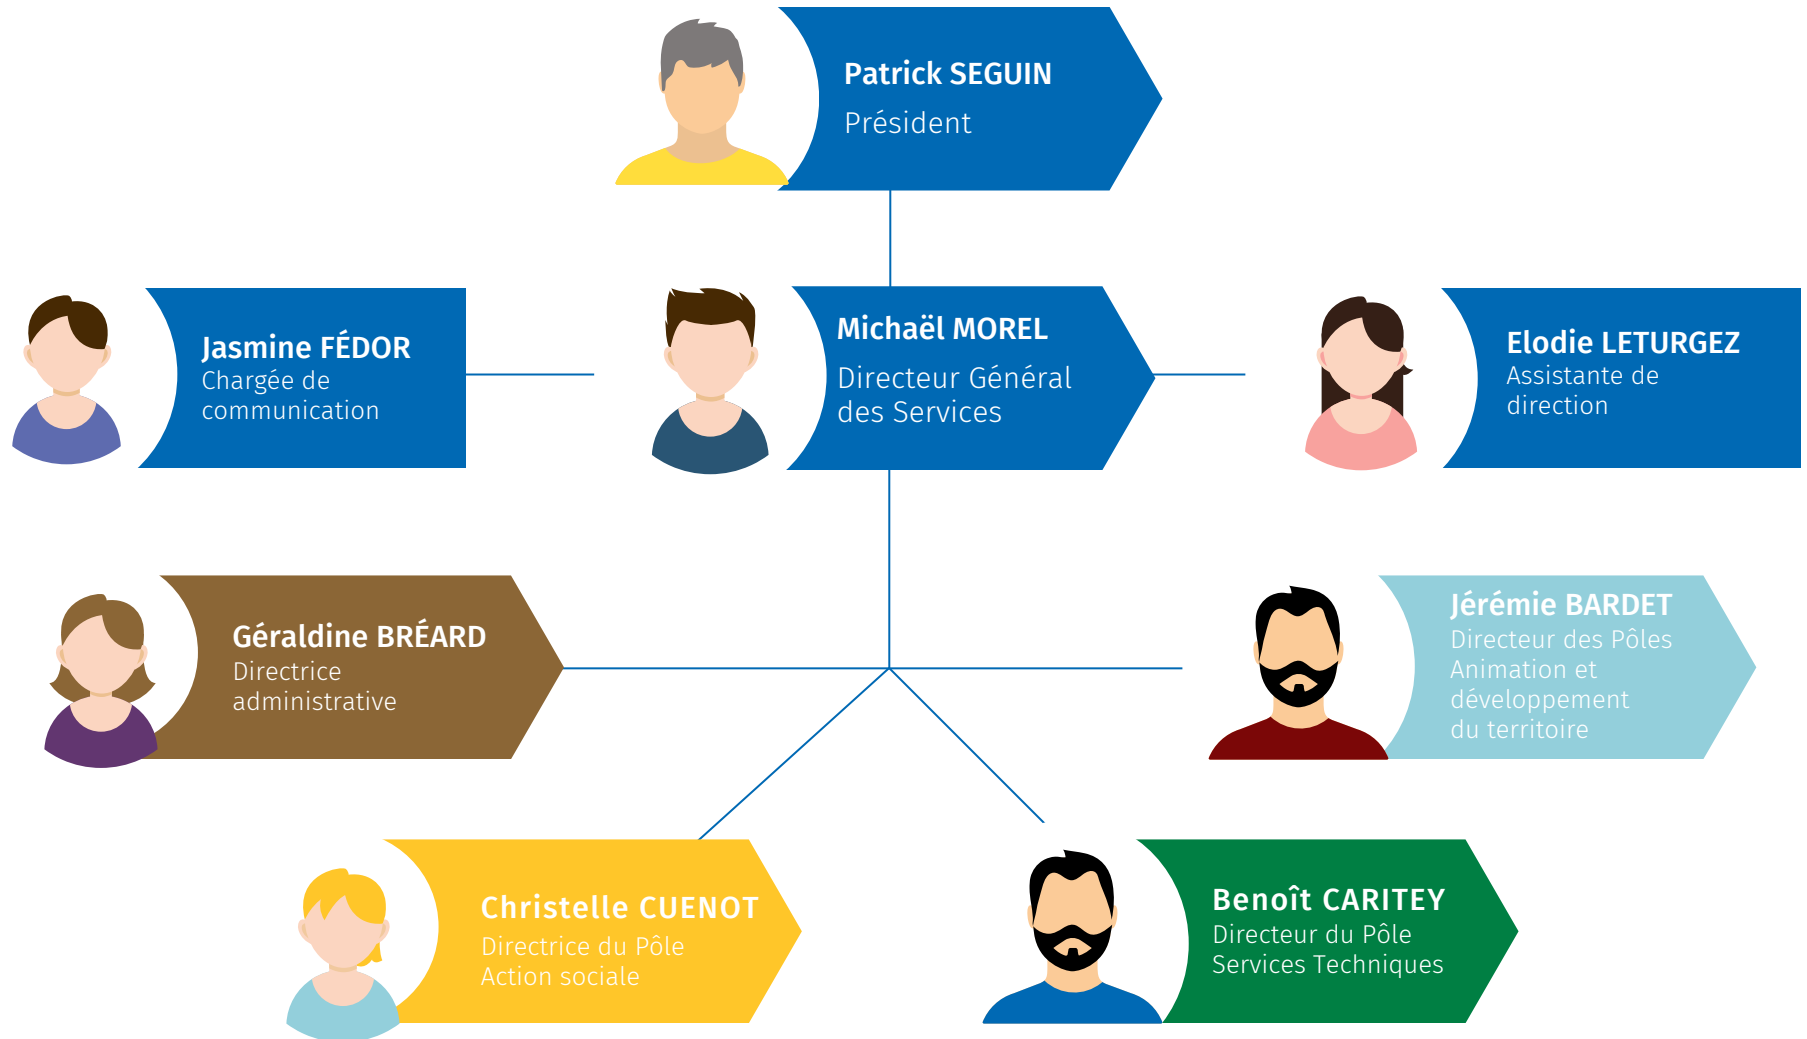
Patrick SEGUIN
Président

Jasmine FÉDOR
Chargée de communication

Michaël MOREL
Directeur Général des Services

Elodie LETURGEZ
Assistante de direction

Géraldine BRÉARD
Directrice administrative

Jérémie BARDET
Directeur des Pôles Animation et développement du territoire

Christelle CUENOT
Directrice du Pôle Action sociale

Benoît CARITEY
Directeur du Pôle Services Techniques